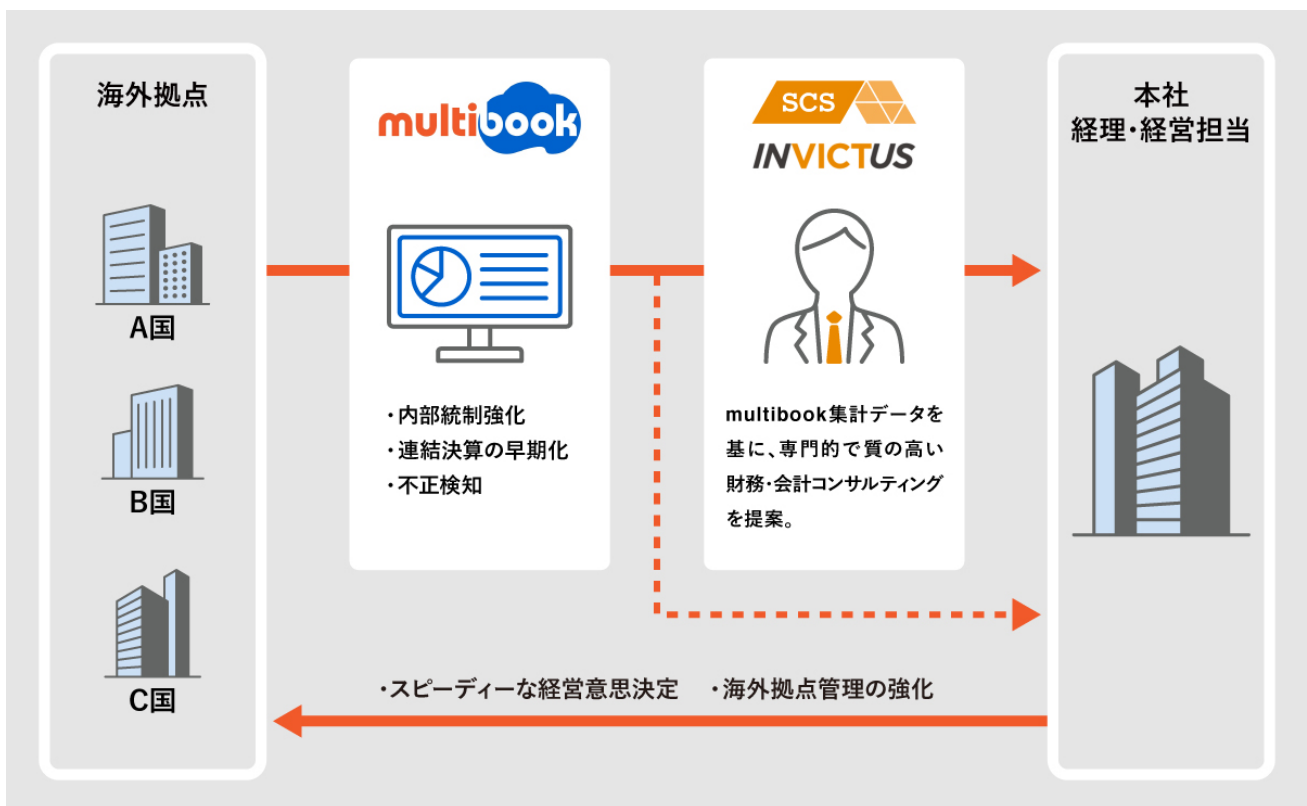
海外拠点

A国

B国

C国

multibook

・内部統制強化
・連結決算の早期化
・不正検知

SCS
INVICTUS

multibook集計データを基に、専門的で質の高い財務・会計コンサルティングを提案。

本社
経理・経営担当

・スピーディーな経営意思決定　・海外拠点管理の強化